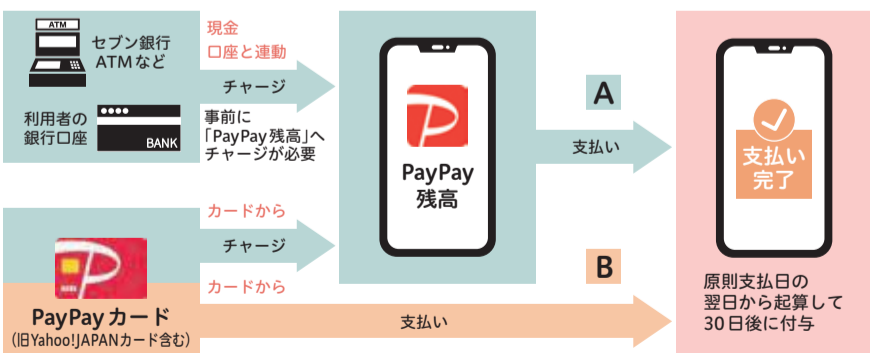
ATM
セブン銀行
ATMなど

利用者の
銀行口座

BANK

現金
口座と連動

チャージ

事前に
「PayPay残高」へ
チャージが必要

カードから

チャージ

カードから

PayPayカード
(旧Yahoo!JAPANカード含む)

PayPay
残高

A

支払い

B

支払い

支払い
完了

原則支払日の
翌日から起算して
30日後に付与